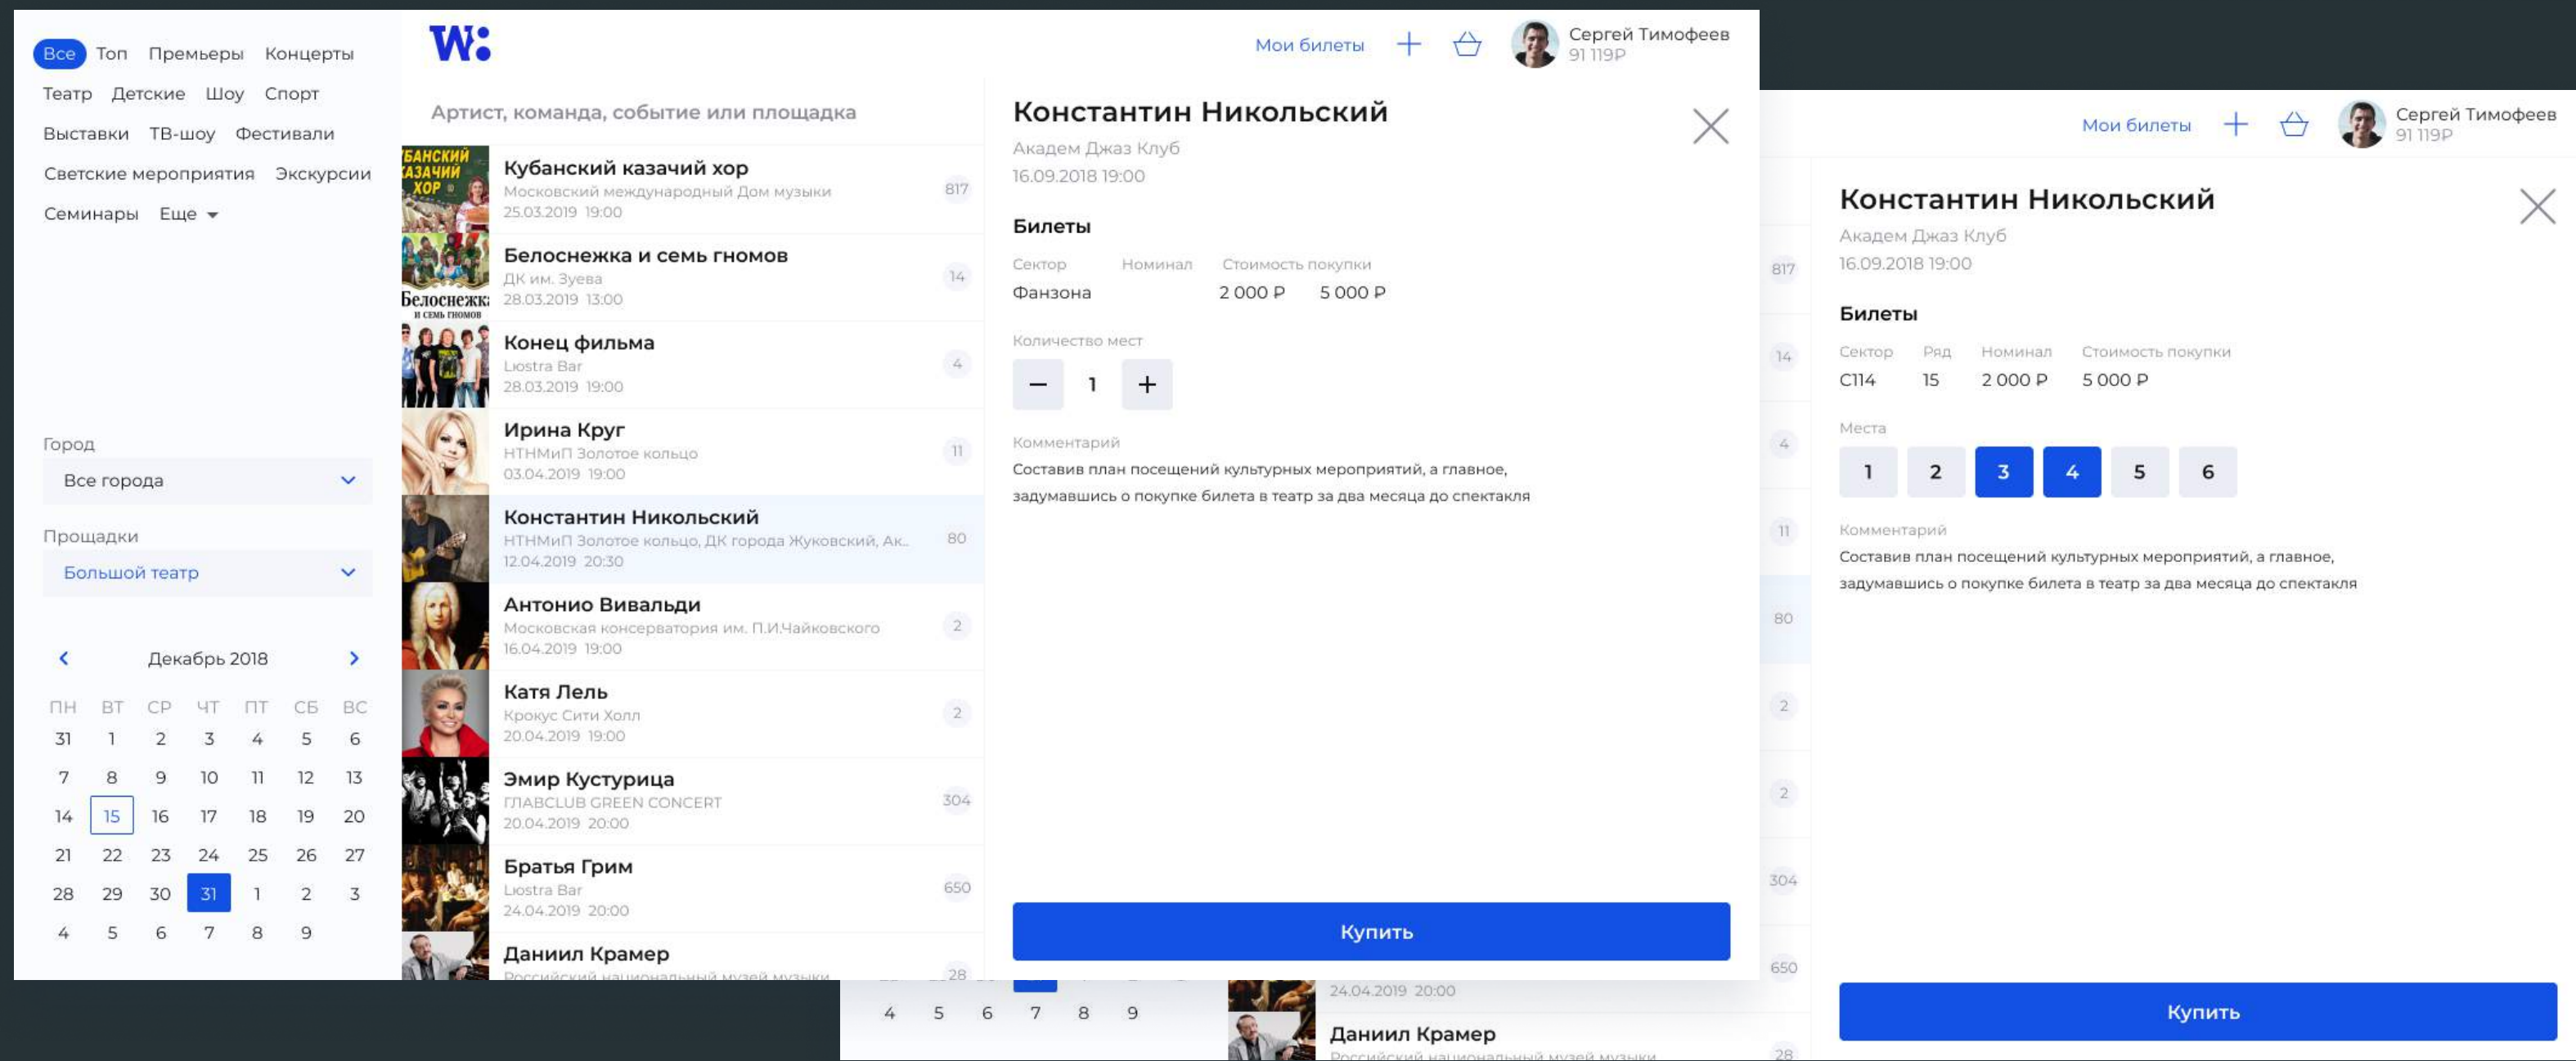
Все Топ Премьеры Концерты
Театр Детские Шоу Спорт
Выставки ТВ-шоу Фестивали
Светские мероприятия Экскурсии
Семинары Еще

Город
Все города

Прощадки
Большой театр

Декабрь 2018

| ПН | ВТ | СР | ЧТ | ПТ | СБ | ВС |
|---|---|---|---|---|---|---|
| 31 | 1 | 2 | 3 | 4 | 5 | 6 |
| 7 | 8 | 9 | 10 | 11 | 12 | 13 |
| 14 | 15 | 16 | 17 | 18 | 19 | 20 |
| 21 | 22 | 23 | 24 | 25 | 26 | 27 |
| 28 | 29 | 30 | 31 | 1 | 2 | 3 |
| 4 | 5 | 6 | 7 | 8 | 9 | |

W:

Мои билеты
Сергей Тимофеев
91 119Р

Артист, команда, событие или площадка

Кубанский казачий хор
Московский международный Дом музыки
25.03.2019 19:00
817

Белоснежка и семь гномов
ДК им. Зуева
28.03.2019 13:00
14

Конец фильма
Lюstra Bar
28.03.2019 19:00
4

Ирина Круг
НТНМиП Золотое кольцо
03.04.2019 19:00
11

Константин Никольский
НТНМиП Золотое кольцо, ДК города Жуковский, Ак...
12.04.2019 20:30
80

Антонио Вивальди
Московская консерватория им. П.И.Чайковского
16.04.2019 19:00
2

Катя Лель
Крокус Сити Холл
20.04.2019 19:00
2

Эмир Кустурица
ГЛАВCLUB GREEN CONCERT
20.04.2019 20:00
304

Братья Грим
Lюstra Bar
24.04.2019 20:00
650

Даниил Крамер
28

Константин Никольский
Академ Джаз Клуб
16.09.2018 19:00

Билеты

| Сектор | Номинал | Стоимость покупки |
|---|---|---|
| Фанзона | 2 000 Р | 5 000 Р |

Количество мест
1

Комментарий
Составив план посещений культурных мероприятий, а главное, задумавшись о покупке билета в театр за два месяца до спектакля

Купить

Мои билеты
Сергей Тимофеев
91 119Р

Константин Никольский
Академ Джаз Клуб
16.09.2018 19:00

Билеты

| Сектор | Ряд | Номинал | Стоимость покупки |
|---|---|---|---|
| C114 | 15 | 2 000 Р | 5 000 Р |

Места
1 2 3 4 5 6

Комментарий
Составив план посещений культурных мероприятий, а главное, задумавшись о покупке билета в театр за два месяца до спектакля

Купить

817 14 4 11 80 2 2 304 650 28

4 5 6 7 8 9

24.04.2019 20:00
Даниил Крамер